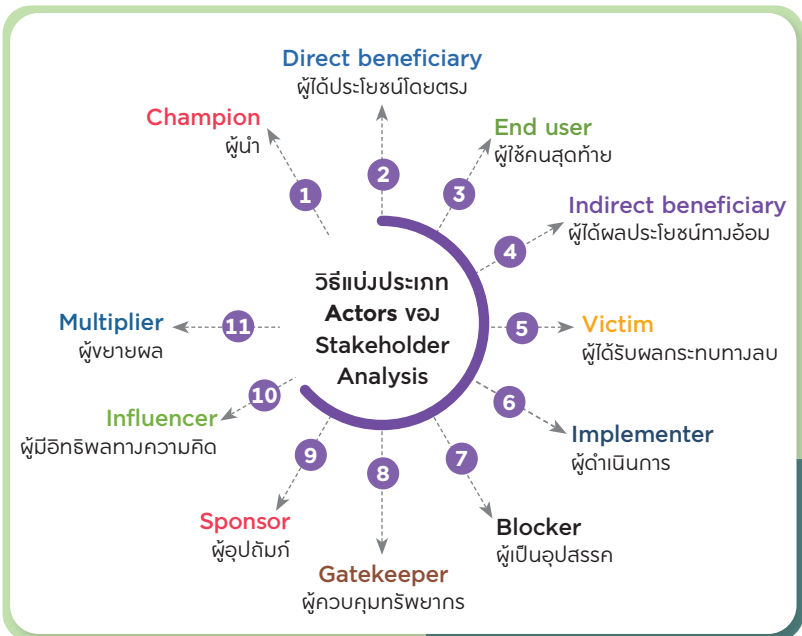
วิธีแบ่งประเภท Actors ของ Stakeholder Analysis

1 Champion
ผู้นำ

2 Direct beneficiary
ผู้ได้ประโยชน์โดยตรง

3 End user
ผู้ใช้คนสุดท้าย

4 Indirect beneficiary
ผู้ได้ผลประโยชน์ทางอ้อม

5 Victim
ผู้ได้รับผลกระทบทางลบ

6 Implementer
ผู้ดำเนินการ

7 Blocker
ผู้เป็นอุปสรรค

8 Gatekeeper
ผู้ควบคุมทรัพยากร

9 Sponsor
ผู้อุปถัมภ์

10 Influencer
ผู้มีอิทธิพลทางความคิด

11 Multiplier
ผู้ขยายผล